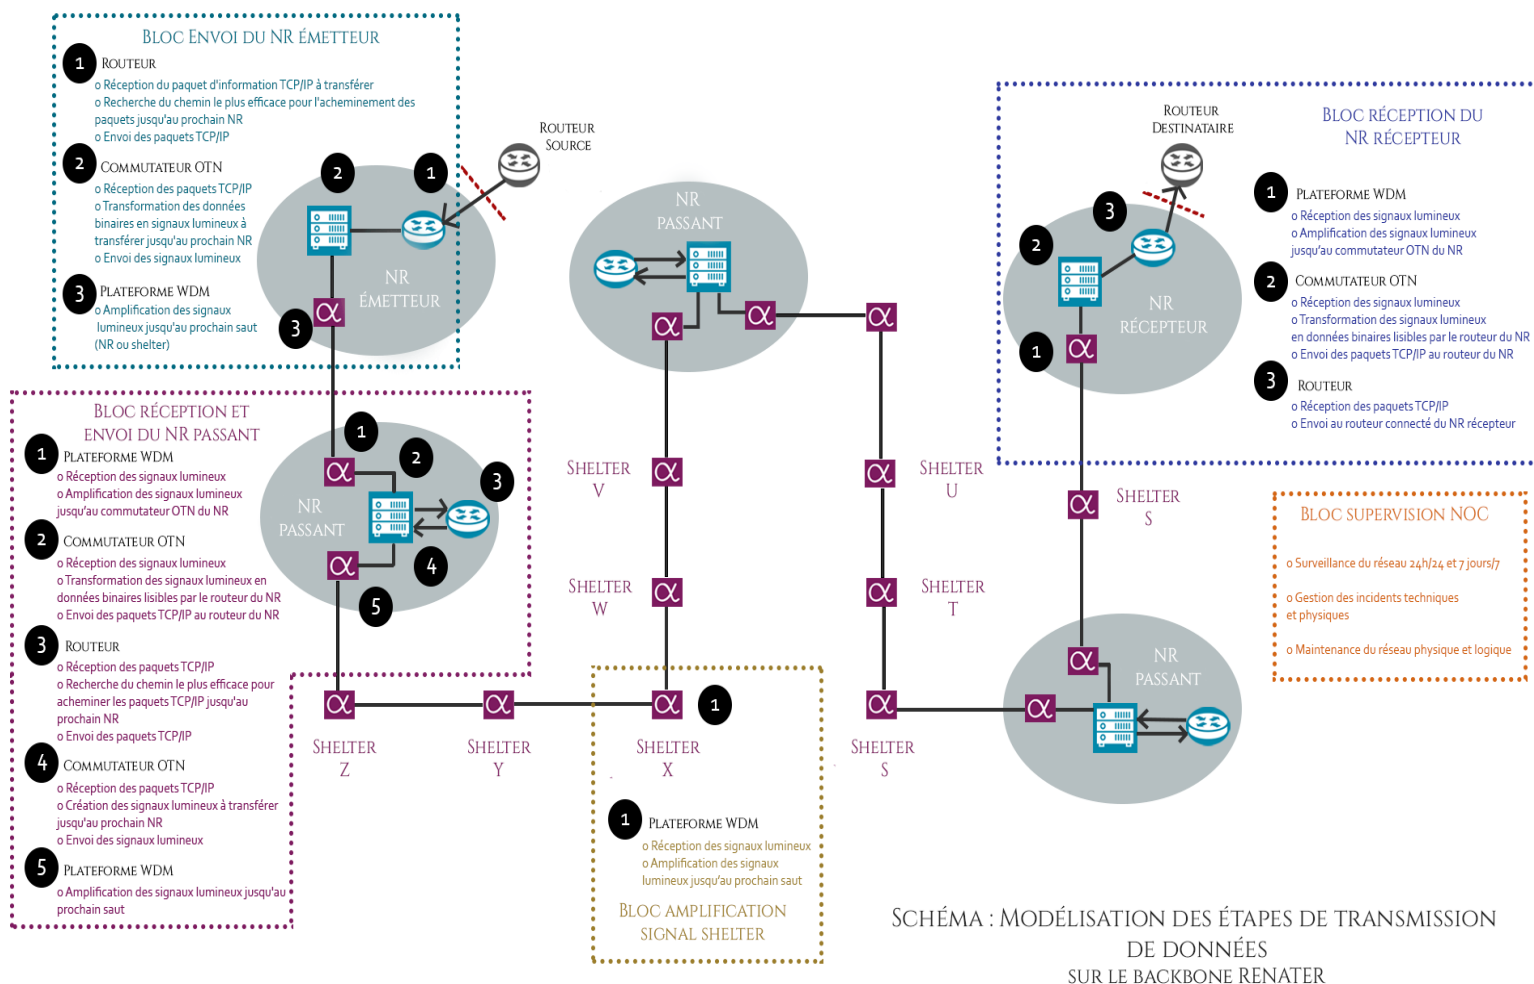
BLOC ENVOI DU NR ÉMETTEUR

1 ROUTEUR
o Réception du paquet d'information TCP/IP à transférer
o Recherche du chemin le plus efficace pour l'acheminement des paquets jusqu'au prochain NR
o Envoi des paquets TCP/IP

2 COMMUTATEUR OTN
o Réception des paquets TCP/IP
o Transformation des données binaires en signaux lumineux à transférer jusqu'au prochain NR
o Envoi des signaux lumineux

3 PLATEFORME WDM
o Amplification des signaux lumineux jusqu'au prochain saut (NR ou shelter)

ROUTEUR SOURCE

2 1 NR ÉMETTEUR 3

NR PASSANT

BLOC RÉCEPTION ET ENVOI DU NR PASSANT

1 PLATEFORME WDM
o Réception des signaux lumineux
o Amplification des signaux lumineux jusqu'au commutateur OTN du NR

2 COMMUTATEUR OTN
o Réception des signaux lumineux
o Transformation des signaux lumineux en données binaires lisibles par le routeur du NR
o Envoi des paquets TCP/IP au routeur du NR

3 ROUTEUR
o Réception des paquets TCP/IP
o Recherche du chemin le plus efficace pour acheminer les paquets TCP/IP jusqu'au prochain NR
o Envoi des paquets TCP/IP

4 COMMUTATEUR OTN
o Réception des paquets TCP/IP
o Création des signaux lumineux à transférer jusqu'au prochain NR
o Envoi des signaux lumineux

5 PLATEFORME WDM
o Amplification des signaux lumineux jusqu'au prochain saut

1 2 3 NR PASSANT 4 5

SHELTER V
SHELTER W
SHELTER U
SHELTER T
SHELTER Z
SHELTER Y
SHELTER X 1
SHELTER S
SHELTER S

1 PLATEFORME WDM
o Réception des signaux lumineux
o Amplification des signaux lumineux jusqu'au prochain saut

BLOC AMPLIFICATION SIGNAL SHELTER

ROUTEUR DESTINATAIRE

3 2 NR RÉCEPTEUR 1

BLOC RÉCEPTION DU NR RÉCEPTEUR

1 PLATEFORME WDM
o Réception des signaux lumineux
o Amplification des signaux lumineux jusqu'au commutateur OTN du NR

2 COMMUTATEUR OTN
o Réception des signaux lumineux
o Transformation des signaux lumineux en données binaires lisibles par le routeur du NR
o Envoi des paquets TCP/IP au routeur du NR

3 ROUTEUR
o Réception des paquets TCP/IP
o Envoi au routeur connecté du NR récepteur

BLOC SUPERVISION NOC
o Surveillance du réseau 24h/24 et 7 jours/7
o Gestion des incidents techniques et physiques
o Maintenance du réseau physique et logique

NR PASSANT

SCHÉMA : MODÉLISATION DES ÉTAPES DE TRANSMISSION DE DONNÉES SUR LE BACKBONE RENATER